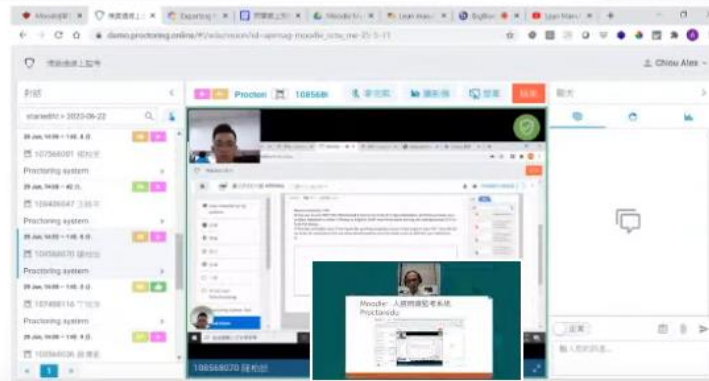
Moodle | 視訊遠距上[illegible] | Exporting | 問題建立 | Moodle | Lean | BigBlue | Lean | +

demo.proctoring.online/#/sidemoon/id-openapi-moodle_

視訊遠距上監考

Chou Alex

討論

startedAt > 2023-06-22

29 Jun, 14:00 ~ 1小時

107566001

Proctoring system

29 Jun, 14:00 ~ 40 分

108406647

Proctoring system

29 Jun, 14:00 ~ 1小時

108566070

Proctoring system

29 Jun, 14:00 ~ 1小時

107498116

Proctoring system

29 Jun, 14:00 ~ 1小時

105566036

1

Proctor

108566070

結束

聊天

Moodle · 人員問題監考系統 ProctorEdu

輸入你的訊息...